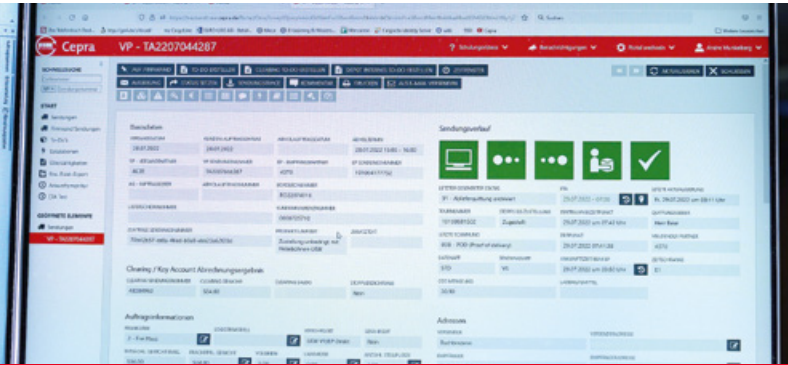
Cepra

VP - TA2207044287

Schulungsumgebung

Benachrichtigungen

Zentral wechseln

Andre Munkelberg

AKTUALISIEREN

SCHLIESSEN

AUF PAPPKARTE

TO-DO ERSTELLEN

CLEARING TO-DO ERSTELLEN

DIENST INFORMIEREN ERSTELLEN

ZEITPAKETE

AUSBUCHUNG

CHECKT RETURN

SENDUNGSTRACKING

KOMMENTAR

DRUCKEN

AUSLANGE VERBINDEN

SCHNELLSUCHE

START

Sendungen

Stammdaten

Verwaltung

Sendungsverlauf

Übersicht

Tickets

Ansprechpartner

Zeit Tarif

GEÖFFNETE ELEMENTE

Sendungen

VP - TA2207044287

Stammdaten

28.07.2022

28.07.2022

28.07.2022 13:45 - 16:00

Zustellung unbedingt mit Frühdienst USW

Clearing / Key Account Abrechnungsergebnis

Auftraginformationen

Sendungsverlauf

Zugestellt

28.07.2022

29.07.2022 07:43 Uhr

Fr, 29.07.2022 um 09:11 Uhr

POD - Proof of delivery

Adressen

Nachname

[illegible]